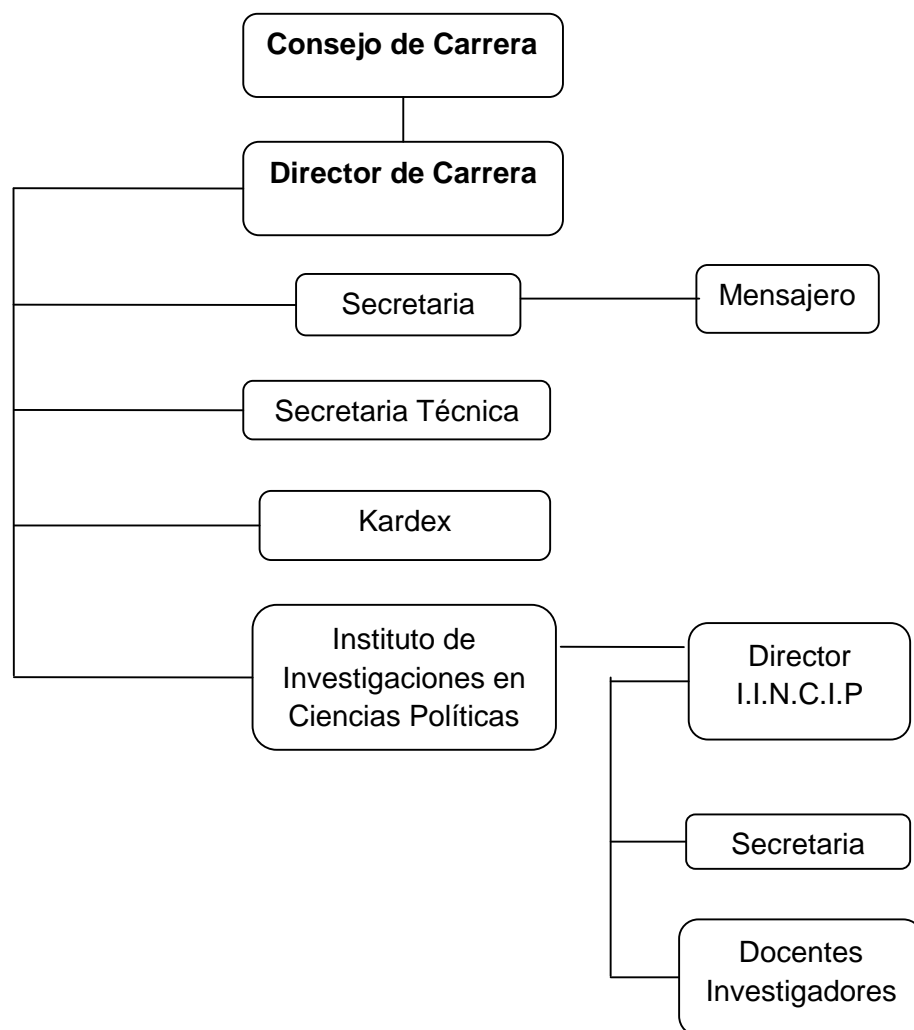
Consejo de Carrera

Director de Carrera

Secretaria

Mensajero

Secretaria Técnica

Kardex

Instituto de Investigaciones en Ciencias Políticas

Director I.I.N.C.I.P

Secretaria

Docentes Investigadores